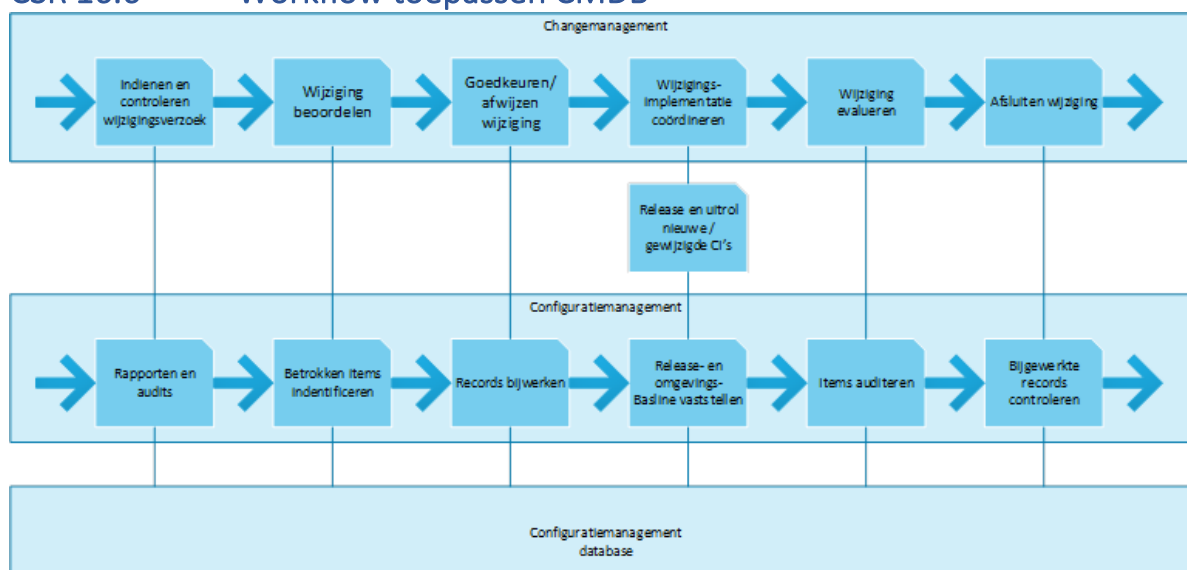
CSR 10.6 Workflow toepassen CMDB

Changemanagement

Indienen en controleren wijzigingsverzoek

Wijziging beoordelen

Goedkeuren/ afwijzen wijziging

Wijzigings-implementatie coördineren

Wijziging evalueren

Afsluiten wijziging

Release en uitrol nieuwe / gewijzigde CI's

Configuratiemanagement

Rapporten en audits

Betrokken items indentificeren

Records bijwerken

Release- en omgevings-Basline vaststellen

Items auditeren

Bijgewerkte records controleren

Configuratiemanagement database